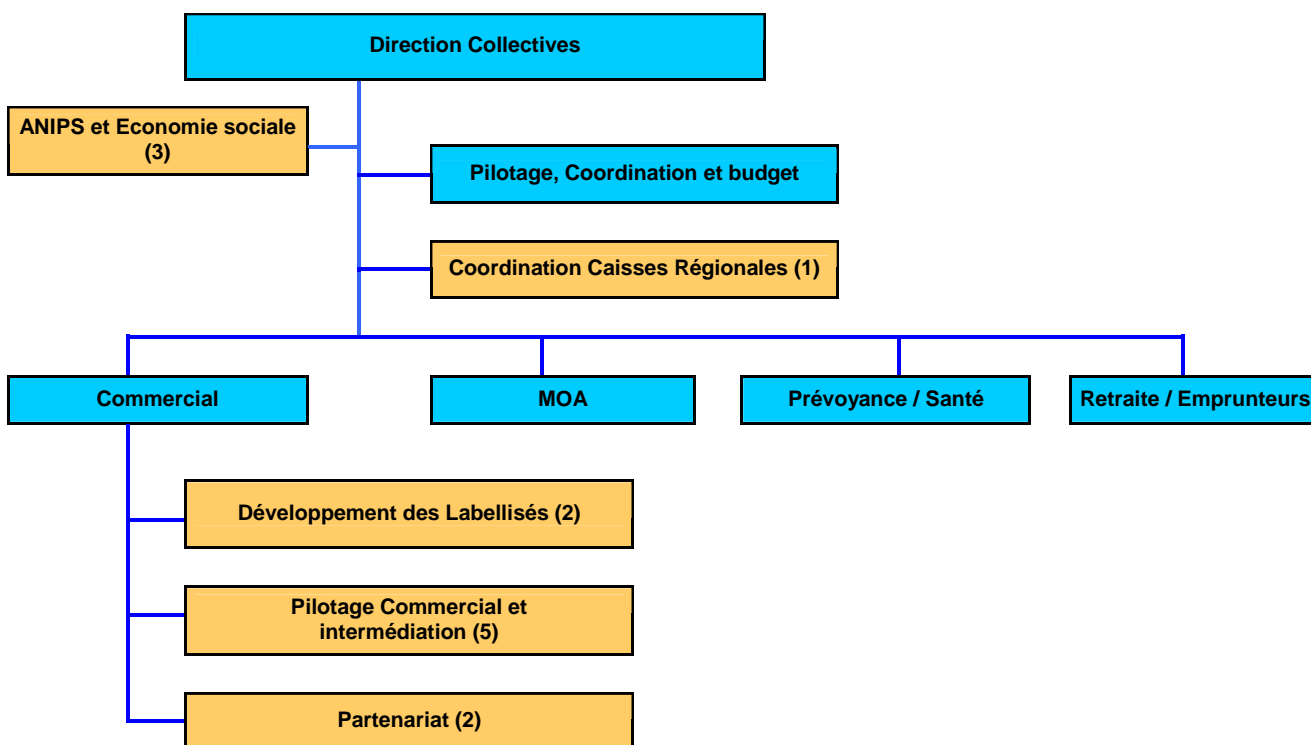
Direction Collectives

ANIPS et Economie sociale (3)

Pilotage, Coordination et budget

Coordination Caisses Régionales (1)

Commercial

MOA

Prévoyance / Santé

Retraite / Emprunteurs

Développement des Labellisés (2)

Pilotage Commercial et intermédiation (5)

Partenariat (2)